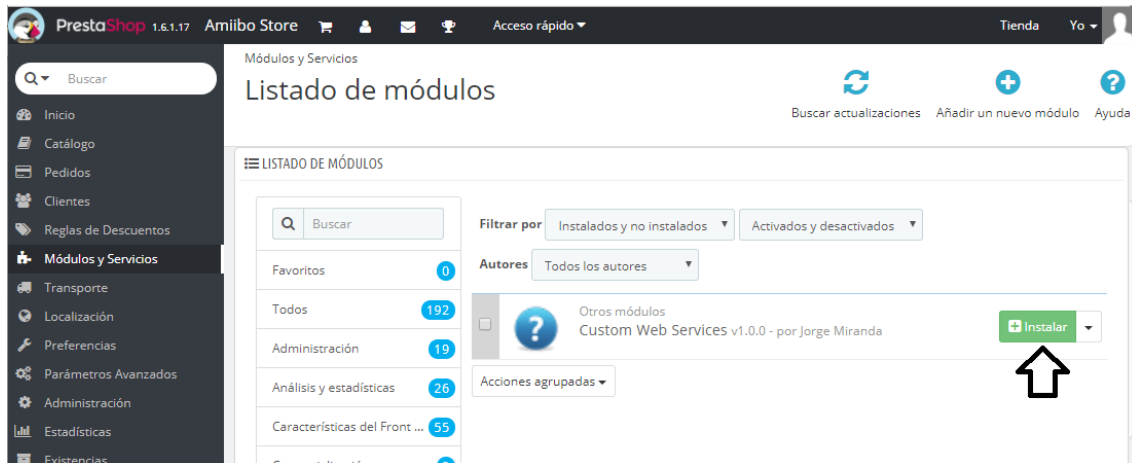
PrestaShop 1.6.1.17 Amiibo Store Acceso rápido Tienda Yo

Buscar

Inicio
Catálogo
Pedidos
Clientes
Reglas de Descuentos
Módulos y Servicios
Transporte
Localización
Preferencias
Parámetros Avanzados
Administración
Estadísticas
Existencias

Módulos y Servicios

Listado de módulos

Buscar actualizaciones
Añadir un nuevo módulo
Ayuda

LISTADO DE MÓDULOS

Buscar

| | |
|---|---|
| Favoritos | 0 |
| Todos | 192 |
| Administración | 19 |
| Análisis y estadísticas | 26 |
| Características del Front ... | 55 |

Filtrar por Instalados y no instalados Activados y desactivados

Autores Todos los autores

Otros módulos
Custom Web Services v1.0.0 - por Jorge Miranda
Instalar

Acciones agrupadas